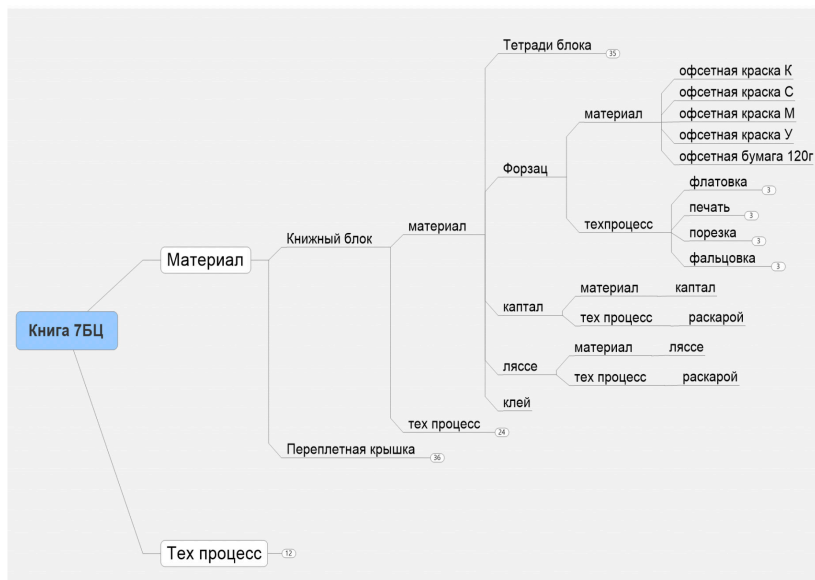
Книга 7БЦ

Материал

Книжный блок

материал

Тетради блока 35

Форзац

материал

офсетная краска К

офсетная краска С

офсетная краска М

офсетная краска У

офсетная бумага 120г

техпроцесс

флатовка 3

печать 3

порезка 3

фальцовка 3

каптал

материал каптал

тех процесс раскарой

ляссе

материал ляссе

тех процесс раскарой

клей

тех процесс 24

Переплетная крышка 36

Тех процесс 12